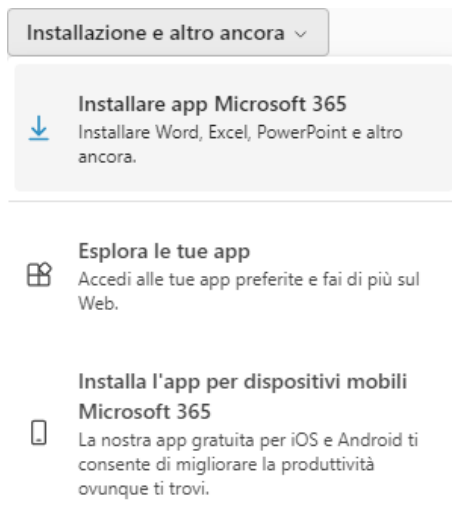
Installazione e altro ancora ⌵

Installare app Microsoft 365
Installare Word, Excel, PowerPoint e altro ancora.

Esplora le tue app
Accedi alle tue app preferite e fai di più sul Web.

Installa l'app per dispositivi mobili Microsoft 365
La nostra app gratuita per iOS e Android ti consente di migliorare la produttività ovunque ti trovi.